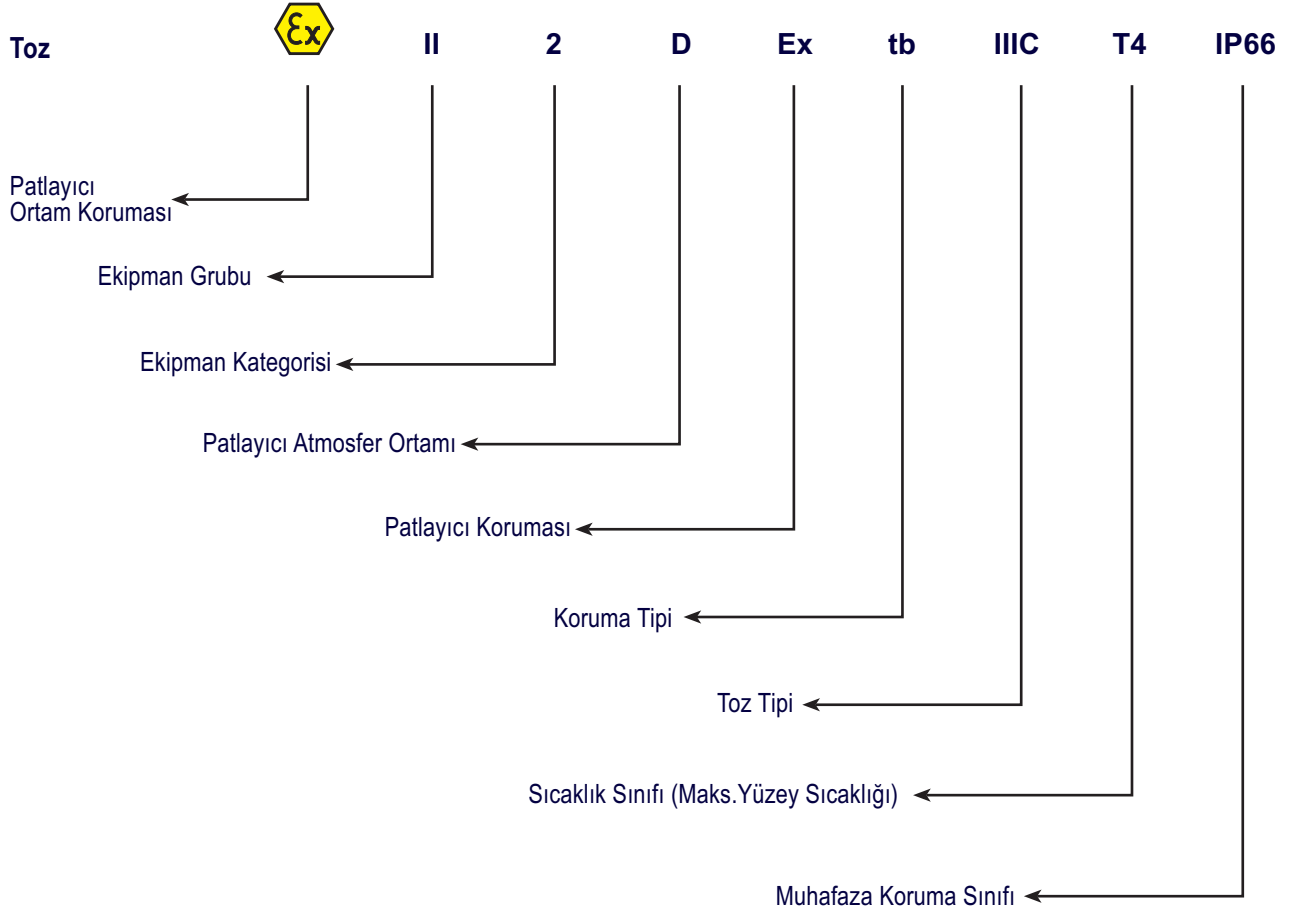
Toz Ex II 2 D Ex tb IIIC T4 IP66

Patlayıcı Ortam Koruması

Ekipman Grubu

Ekipman Kategorisi

Patlayıcı Atmosfer Ortamı

Patlayıcı Koruması

Koruma Tipi

Toz Tipi

Sıcaklık Sınıfı (Maks.Yüzey Sıcaklığı)

Muhafaza Koruma Sınıfı